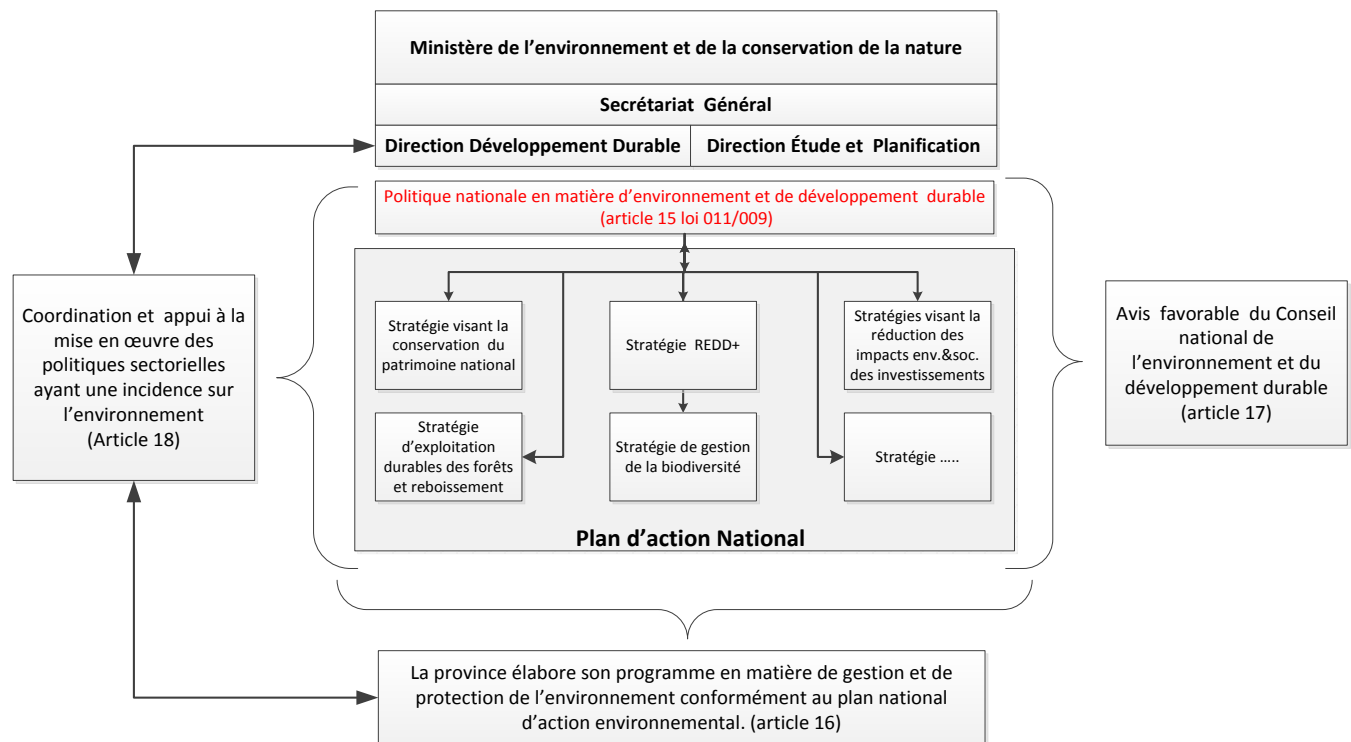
Ministère de l'environnement et de la conservation de la nature

Secrétariat Général

Direction Développement Durable

Direction Étude et Planification

Politique nationale en matière d'environnement et de développement durable (article 15 loi 011/009)

Coordination et appui à la mise en œuvre des politiques sectorielles ayant une incidence sur l'environnement (Article 18)

Stratégie visant la conservation du patrimoine national

Stratégie REDD+

Stratégies visant la réduction des impacts env.&soc. des investissements

Avis favorable du Conseil national de l'environnement et du développement durable (article 17)

Stratégie d'exploitation durables des forêts et reboissement

Stratégie de gestion de la biodiversité

Stratégie …..

Plan d'action National

La province élabore son programme en matière de gestion et de protection de l'environnement conformément au plan national d'action environnemental. (article 16)